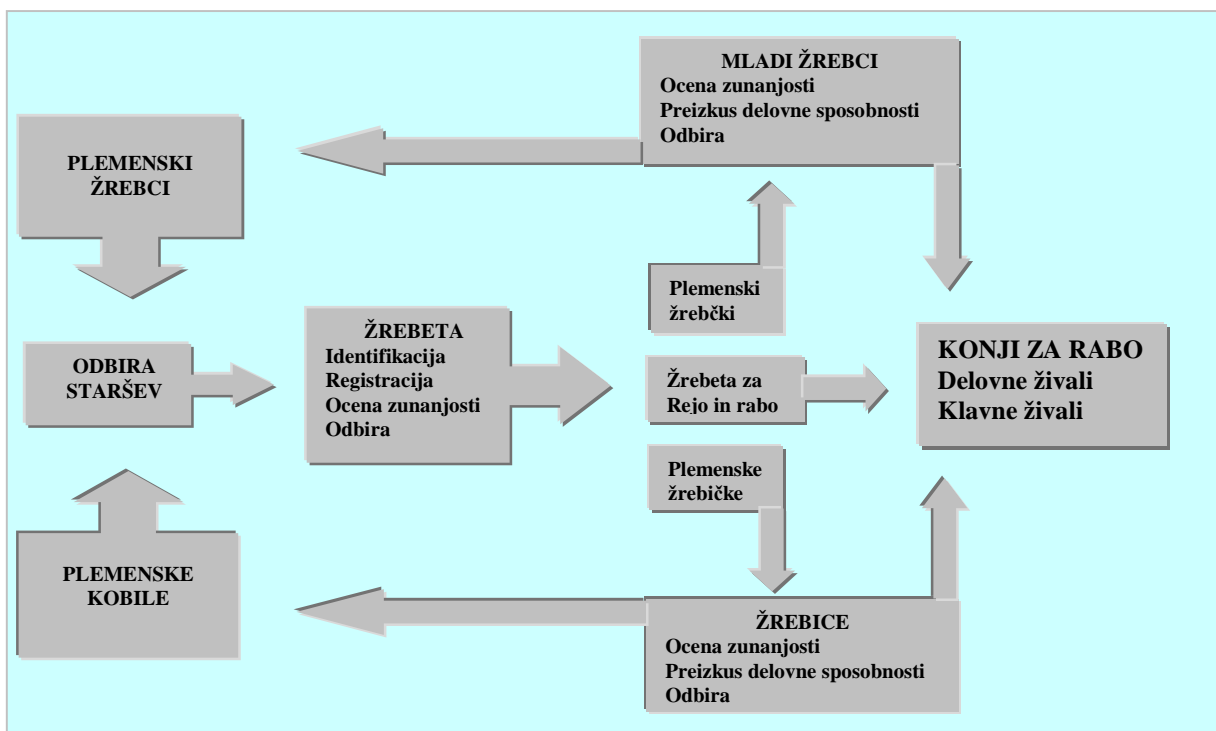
MLADI ŽREBCI
Ocena zunanjosti
Preizkus delovne sposobnosti
Odbira

PLEMENSKI ŽREBCI

Plemenski žrebčki

ODBIRA STARŠEV

ŽREBETA
Identifikacija
Registracija
Ocena zunanjosti
Odbira

Žrebeta za Rejo in rabo

KONJI ZA RABO
Delovne živali
Klavne živali

Plemenske žrebičke

PLEMENSKE KOBILE

ŽREBICE
Ocena zunanjosti
Preizkus delovne sposobnosti
Odbira